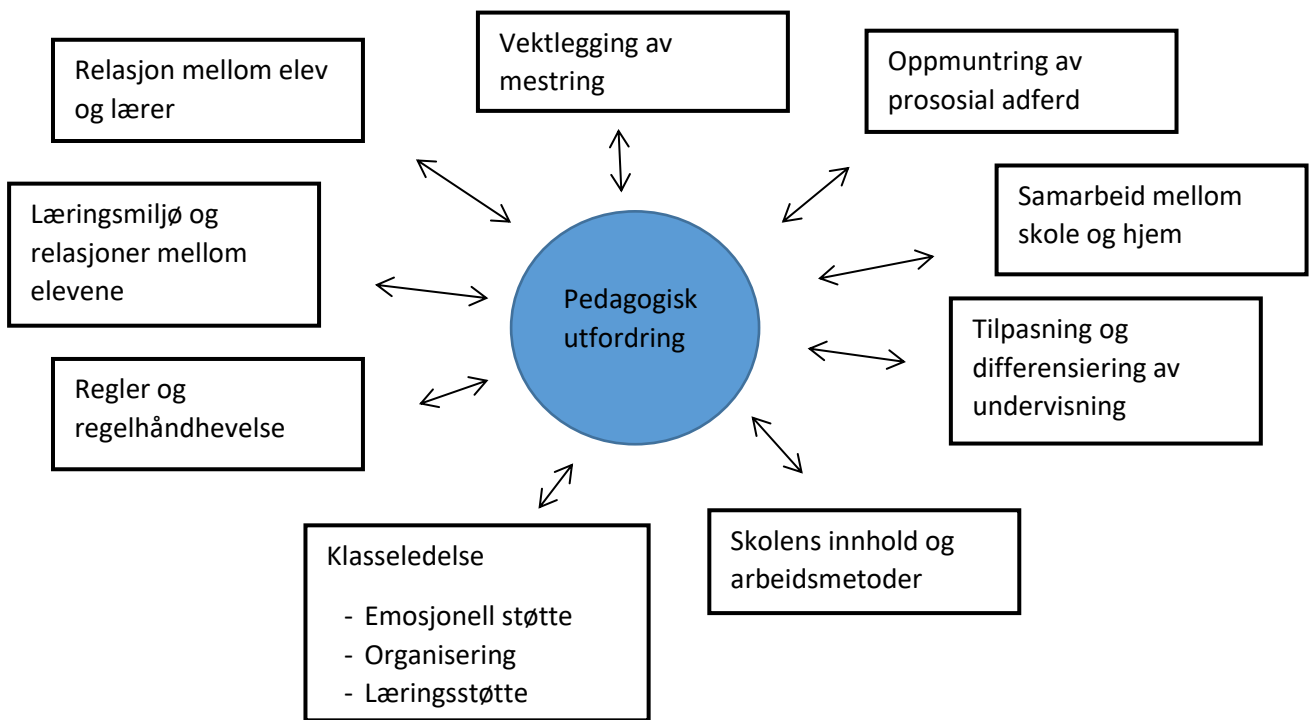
Relasjon mellom elev og lærer

Vektlegging av mestring

Oppmuntring av prososial adferd

Samarbeid mellom skole og hjem

Læringsmiljø og relasjoner mellom elevene

Pedagogisk utfordring

Tilpasning og differensiering av undervisning

Regler og regelhåndhevelse

Skolens innhold og arbeidsmetoder

Klasseledelse

- Emosjonell støtte
- Organisering
- Læringsstøtte